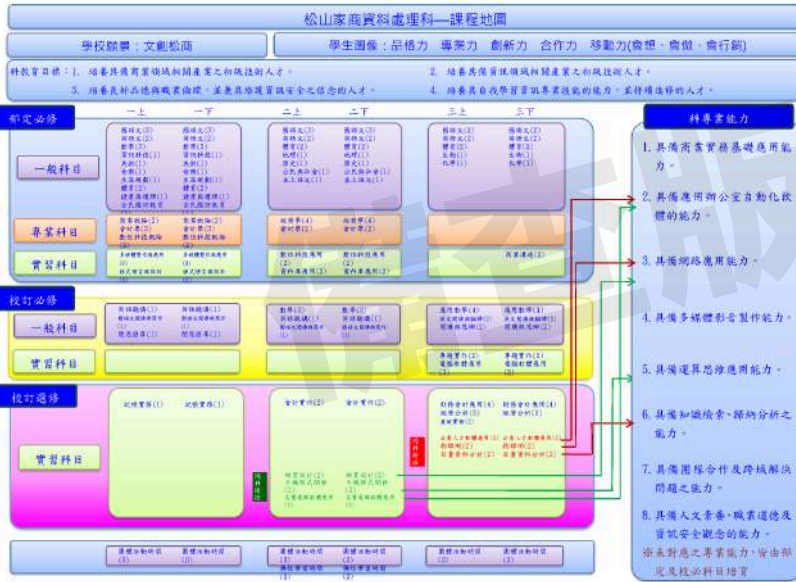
松山家商資料處理科—課程地圖

學校願景：文創松商

學生圖像：品格力 專業力 創新力 合作力 移動力(會想、會做、會行銷)

科教育目標：1. 培養具備商業領域相關產業之初級技術人才。
2. 培養具備資訊領域相關產業之初級技術人才。
3. 培養良好品德與職業倫理，並兼具維護資訊安全之信念的人才。
4. 培養具自我學習資訊專業技能的能力，並持續進修的人才。

部定必修

一上 一下 二上 二下 三上 三下

一般科目

國語文(3) 英語文(2) 數學(3) 資訊科技(1) 美術(1) 音樂(1) 生活科技(1) 體育(2) 健康與護理(1) 全民國防教育(1)

國語文(3) 英語文(2) 數學(3) 資訊科技(1) 美術(1) 音樂(1) 生活科技(1) 體育(2) 健康與護理(1) 全民國防教育(1)

國語文(3) 英語文(2) 體育(2) 地理(1) 歷史(1) 公民與社會(1) 生涯規劃(1)

國語文(3) 英語文(2) 體育(2) 地理(1) 歷史(1) 公民與社會(1) 生涯規劃(1)

國語文(3) 英語文(2) 體育(2) 生物(1) 化學(1)

國語文(3) 英語文(2) 體育(2) 生物(1) 化學(1)

專業科目

商業概論(2) 會計學(2) 數位科技概論(2)

商業概論(2) 會計學(2) 數位科技概論(2)

經濟學(4) 會計學(2)

經濟學(4) 會計學(2)

實習科目

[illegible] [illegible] 數位科技應用(2) 資料庫應用(2)

數位科技應用(2) 資料庫應用(2)

商業溝通(2)

校訂必修

一般科目

英語聽講(1) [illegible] 閱讀探索(1)

英語聽講(1) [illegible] 閱讀探索(1)

數學(2) 英語聽講(1) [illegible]

數學(2) 英語聽講(1) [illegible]

應用數學(4) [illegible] 閱讀與寫作(2)

應用數學(4) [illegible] 閱讀與寫作(2)

實習科目

專題實作(2) 電腦軟體應用(2)

專題實作(2) 電腦軟體應用(2)

校訂選修

實習科目

記帳實務(1) 記帳實務(1)

會計實作(2) 會計實作(2)

網頁設計(2) 手機程式開發(2) 互動式軟體應用(2)

網頁設計(2) 手機程式開發(2) 互動式軟體應用(2)

財務會計應用(4) 統計分析(2) 程式設計(2)

財務會計應用(4) 統計分析(2)

企業人力資源應用(2) 動畫(2) 影音資料分析(2)

企業人力資源應用(2) 動畫(2) 影音資料分析(2)

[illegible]

團體活動時間(3) 團體活動時間(3) 團體活動時間(3) 彈性學習時間(2) 團體活動時間(3) 彈性學習時間(2) 團體活動時間(3) 團體活動時間(3)

科專業能力

1. 具備商業實務基礎應用能力。
2. 具備應用辦公室自動化軟體的能力。
3. 具備網路應用能力。
4. 具備多媒體影音製作能力。
5. 具備運算思維應用能力。
6. 具備知識檢索、歸納分析之能力。
7. 具備團隊合作及跨域解決問題之能力。
8. 具備人文素養、職業道德及資訊安全觀念的能力。
※未對應之專業能力，皆由部定及校必科目培育